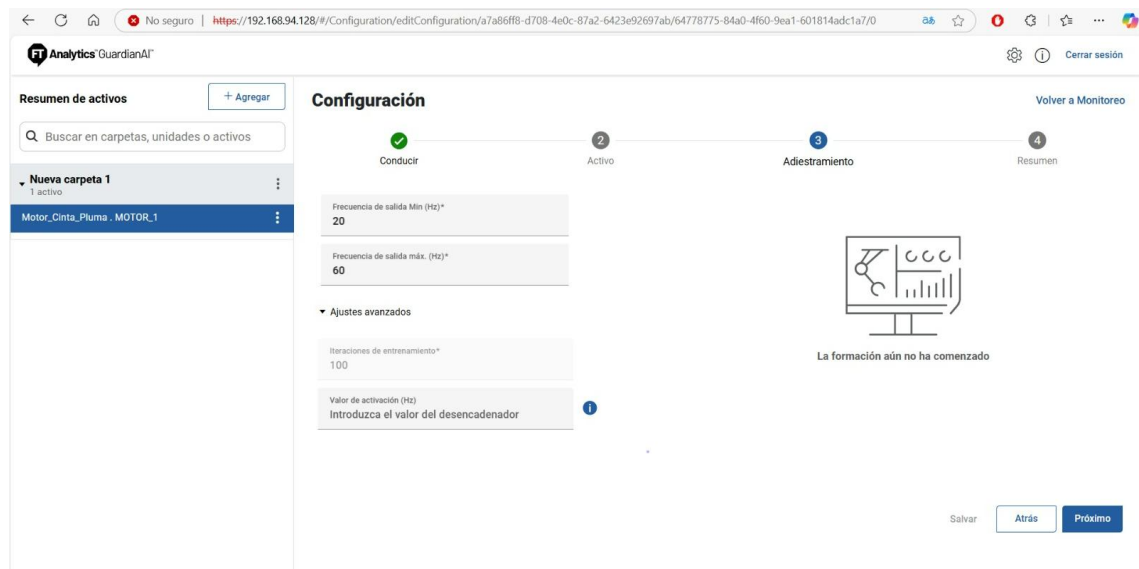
No seguro | https://192.168.94.128/#/Configuration/editConfiguration/a7a86ff8-d708-4e0c-87a2-6423e92697ab/64778775-84a0-4f60-9ea1-601814adc1a7/0

FT Analytics GuardianAI™

Cerrar sesión

Resumen de activos

+ Agregar

Buscar en carpetas, unidades o activos

Nueva carpeta 1
1 activo

Motor_Cinta_Pluma . MOTOR_1

Configuración

Volver a Monitoreo

Conducir

2
Activo

3
Adiestramiento

4
Resumen

Frecuencia de salida Min (Hz)*
20

Frecuencia de salida máx. (Hz)*
60

Ajustes avanzados

Iteraciones de entrenamiento*
100

Valor de activación (Hz)
Introduzca el valor del desencadenador

La formación aún no ha comenzado

Salvar

Atrás

Próximo